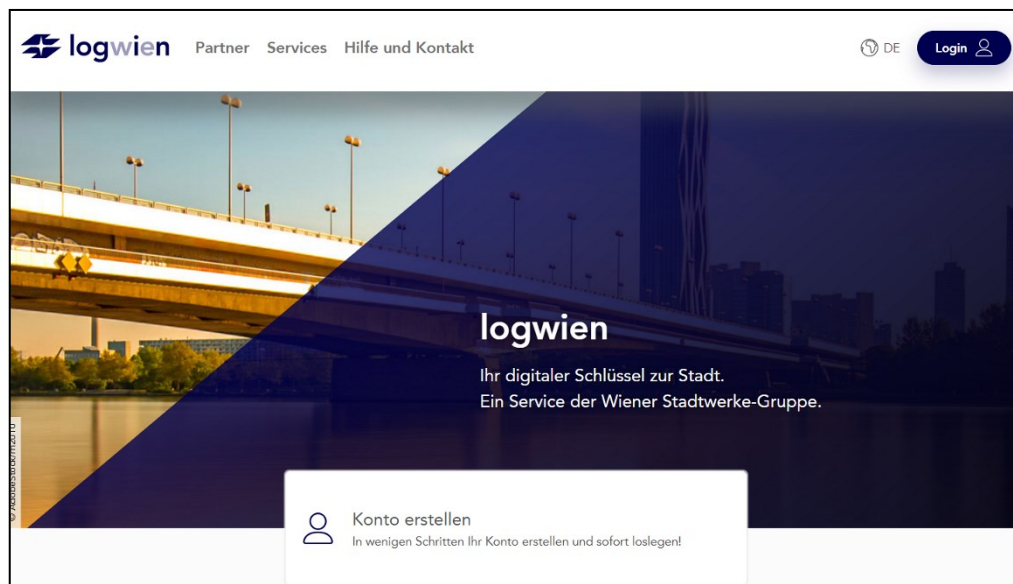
logwien Partner Services Hilfe und Kontakt

DE Login

logwien

Ihr digitaler Schlüssel zur Stadt.
Ein Service der Wiener Stadtwerke-Gruppe.

© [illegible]

Konto erstellen
In wenigen Schritten Ihr Konto erstellen und sofort loslegen!